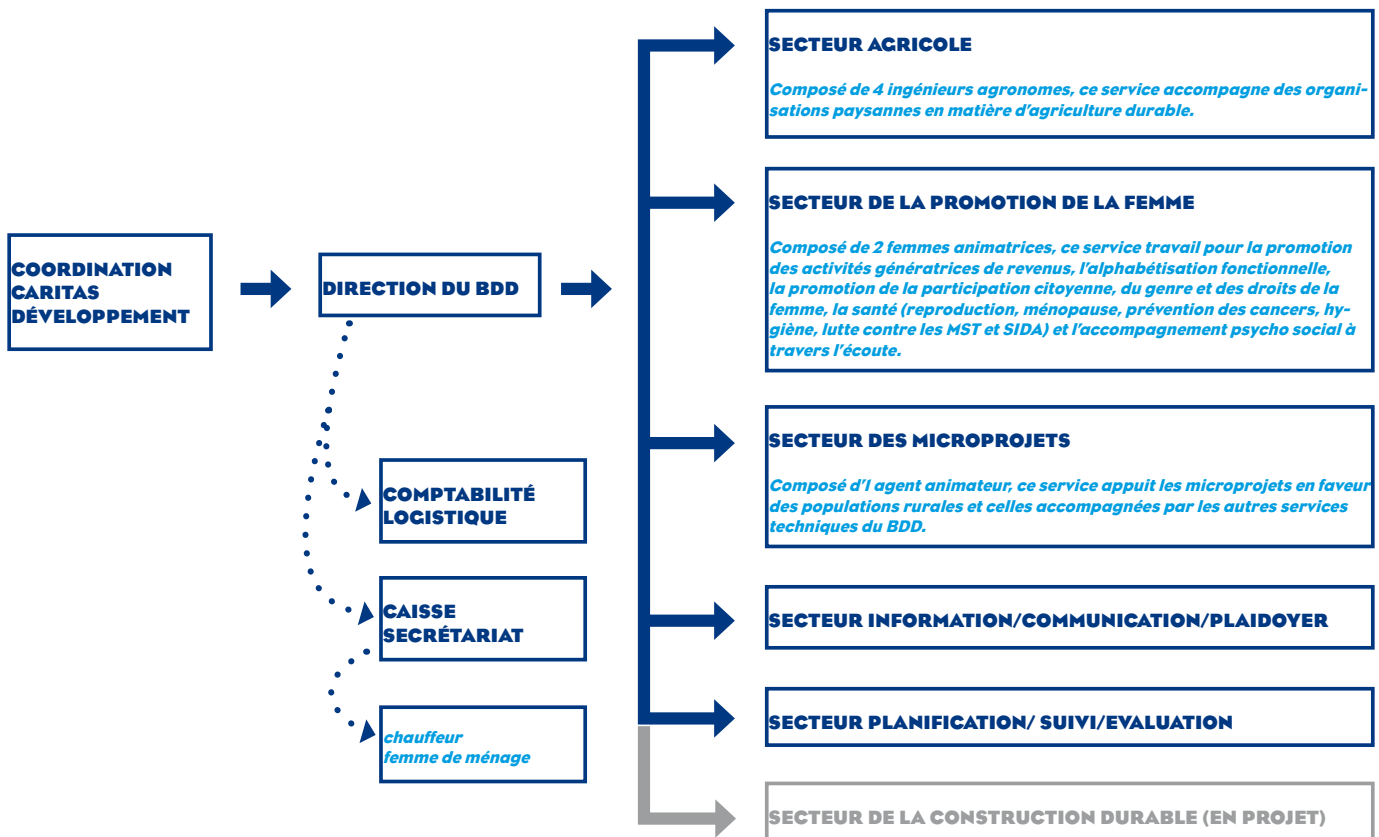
COORDINATION CARITAS DÉVELOPPEMENT

DIRECTION DU BDD

COMPTABILITÉ LOGISTIQUE

CAISSE SECRÉTARIAT

chauffeur
femme de ménage

SECTEUR AGRICOLE

Composé de 4 ingénieurs agronomes, ce service accompagne des organisations paysannes en matière d'agriculture durable.

SECTEUR DE LA PROMOTION DE LA FEMME

Composé de 2 femmes animatrices, ce service travail pour la promotion des activités génératrices de revenus, l'alphabétisation fonctionnelle, la promotion de la participation citoyenne, du genre et des droits de la femme, la santé (reproduction, ménopause, prévention des cancers, hygiène, lutte contre les MST et SIDA) et l'accompagnement psycho social à travers l'écoute.

SECTEUR DES MICROPROJETS

Composé d'I agent animateur, ce service appuit les microprojets en faveur des populations rurales et celles accompagnées par les autres services techniques du BDD.

SECTEUR INFORMATION/COMMUNICATION/PLAIDOYER

SECTEUR PLANIFICATION/ SUIVI/EVALUATION

SECTEUR DE LA CONSTRUCTION DURABLE (EN PROJET)